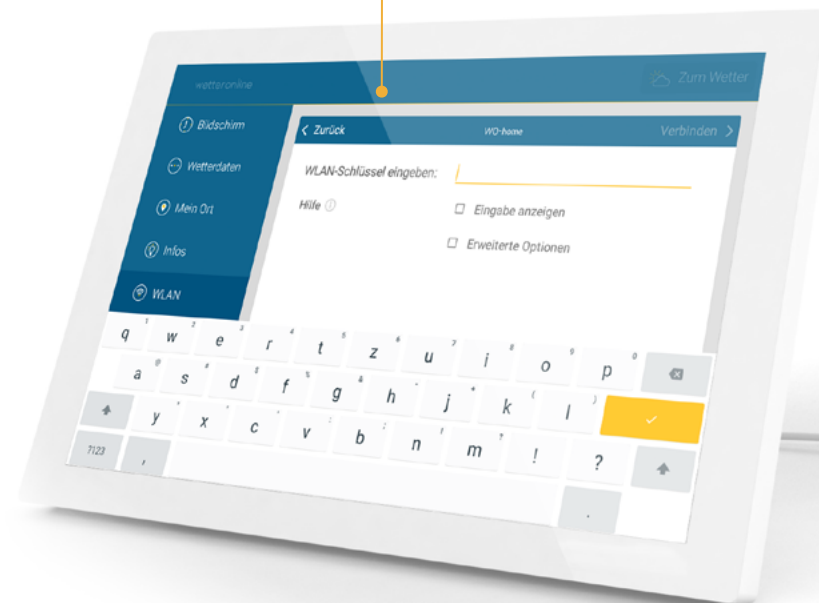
wetteronline

Zum Wetter

Bildschirm

Wetterdaten

Mein Ort

Infos

WLAN

Zurück

WO-home

Verbinden

WLAN-Schlüssel eingeben:

Hilfe

Eingabe anzeigen

Erweiterte Optionen

q w e r t z u i o p
a s d f g h j k l
y x c v b n m ! ?
?123 , .